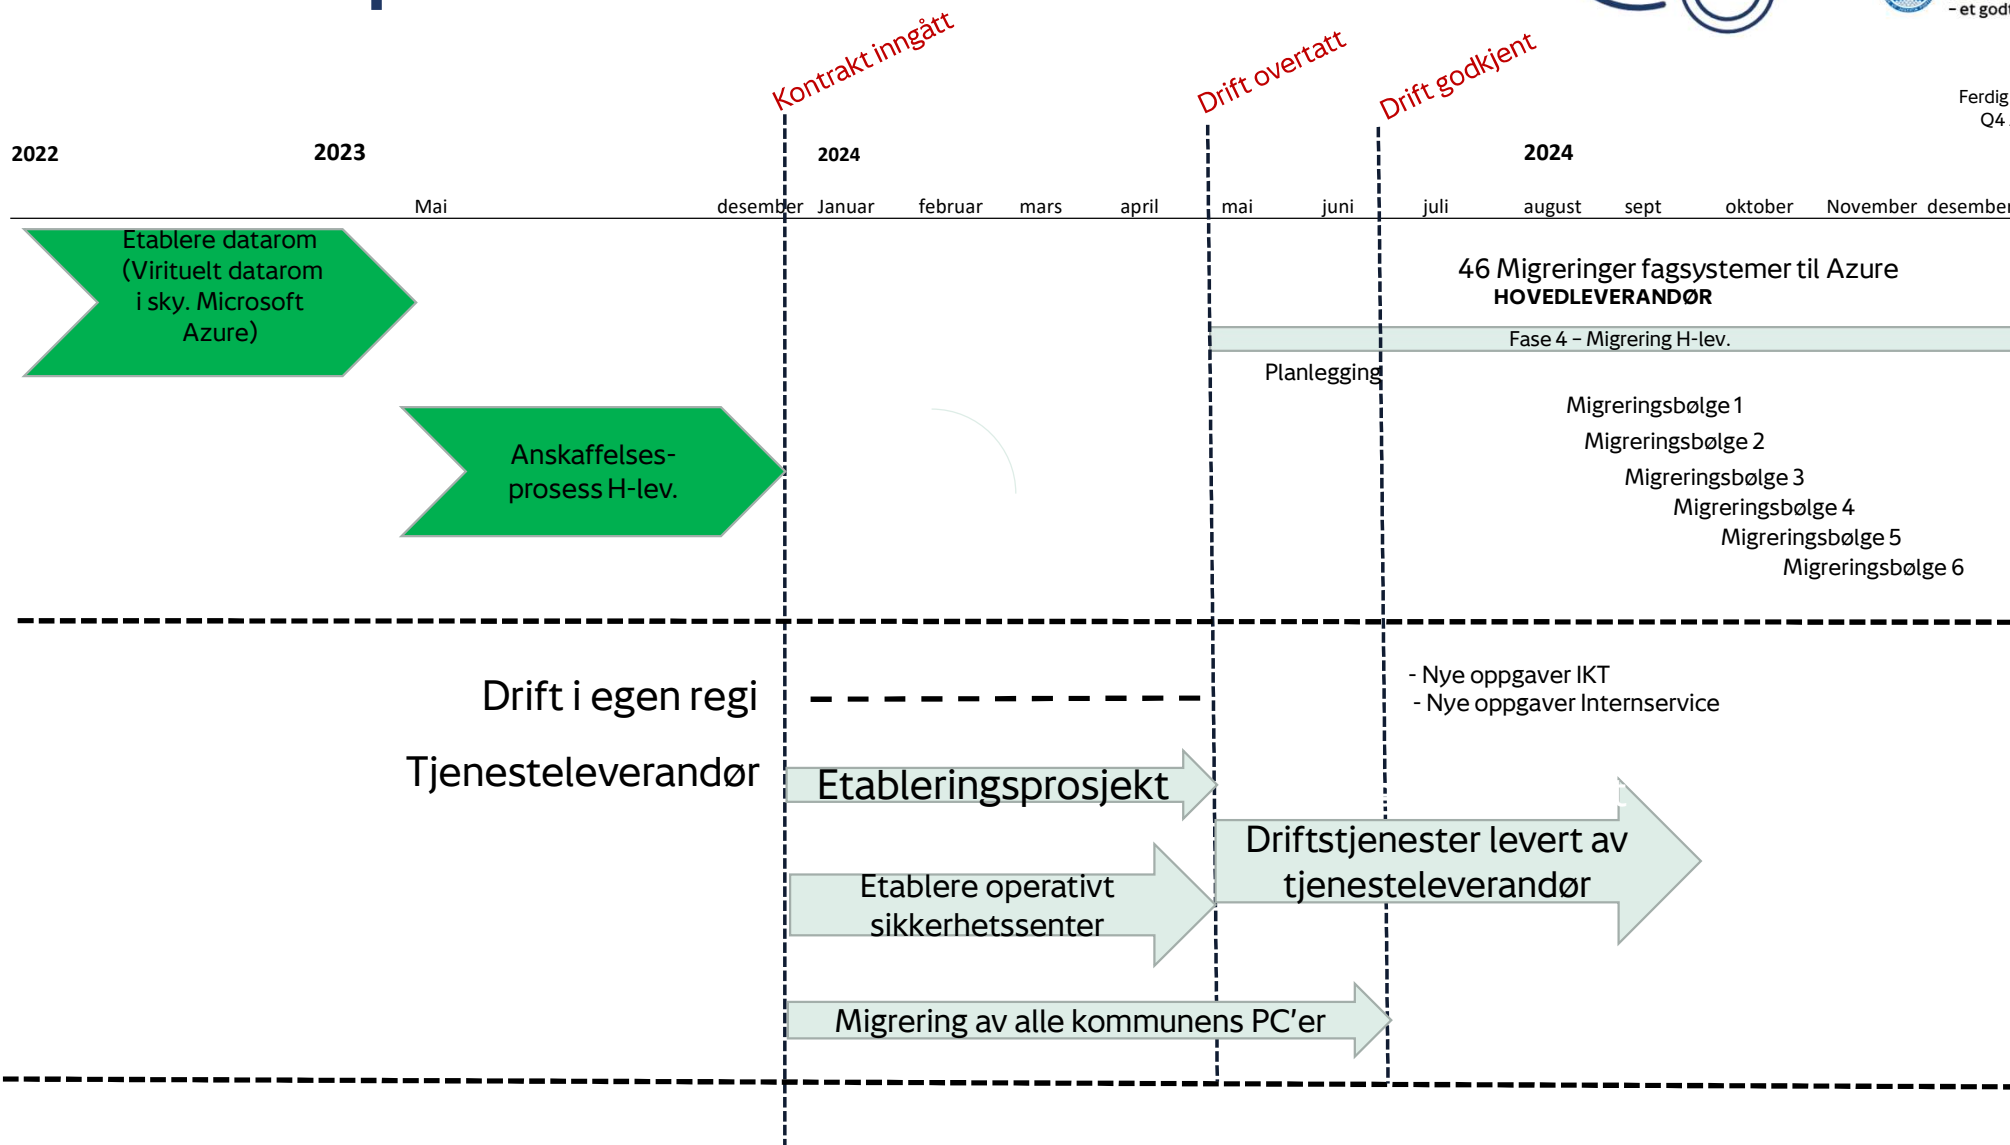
- et god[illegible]

Ferdig
Q4 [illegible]

Kontrakt inngått

Drift overtatt

Drift godkjent

2022

2023

2024

2024

Mai

desember

Januar

februar

mars

april

mai

juni

juli

august

sept

oktober

November

desember

Etablere datarom (Virituelt datarom i sky. Microsoft Azure)

46 Migreringer fagsystemer til Azure
HOVEDLEVERANDØR

Fase 4 – Migrering H-lev.

Planlegging

Migreringsbølge 1
Migreringsbølge 2
Migreringsbølge 3
Migreringsbølge 4
Migreringsbølge 5
Migreringsbølge 6

Anskaffelses-prosess H-lev.

Drift i egen regi

- Nye oppgaver IKT
- Nye oppgaver Internservice

Tjenesteleverandør

Etableringsprosjekt

Driftstjenester levert av tjenesteleverandør

Etablere operativt sikkerhetssenter

Migrering av alle kommunens PC'er